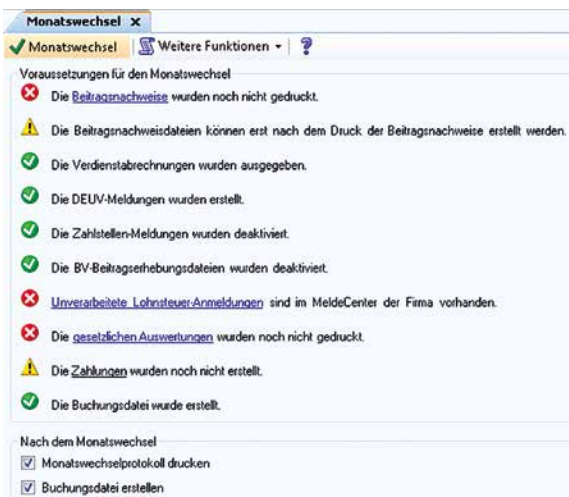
Monatswechsel ×

Monatswechsel | Weitere Funktionen ▾ | ?

Voraussetzungen für den Monatswechsel

Die Beitragsnachweise wurden noch nicht gedruckt.

Die Beitragsnachweisdateien können erst nach dem Druck der Beitragsnachweise erstellt werden.

Die Verdienstabrechnungen wurden ausgegeben.

Die DEUV-Meldungen wurden erstellt.

Die Zahlstellen-Meldungen wurden deaktiviert.

Die BV-Beitragserhebungsdateien wurden deaktiviert.

Unverarbeitete Lohnsteuer-Anmeldungen sind im MeldeCenter der Firma vorhanden.

Die gesetzlichen Auswertungen wurden noch nicht gedruckt.

Die Zahlungen wurden noch nicht erstellt.

Die Buchungsdatei wurde erstellt.

Nach dem Monatswechsel

Monatswechselprotokoll drucken

Buchungsdatei erstellen